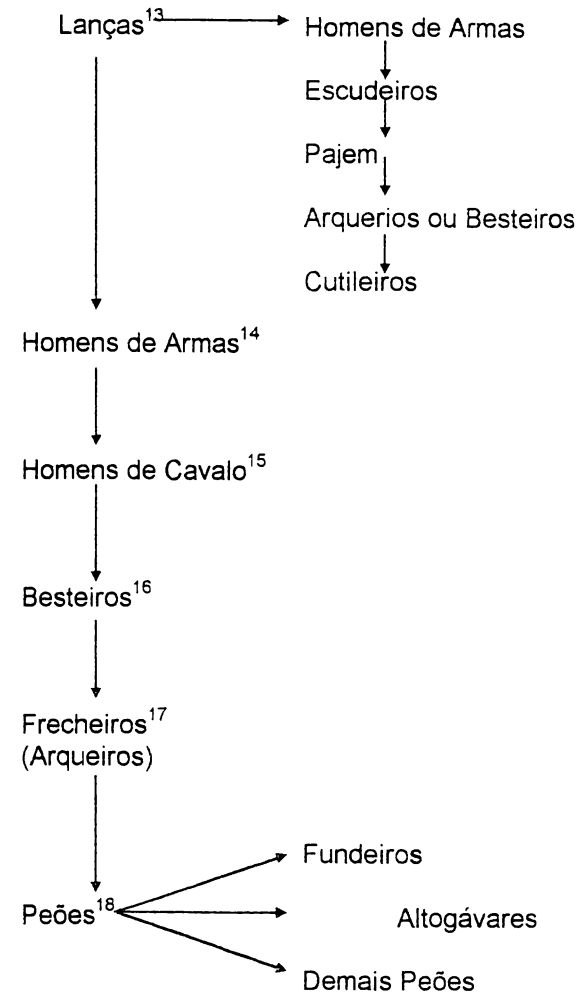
Lanças$^{13}$

Homens de Armas

Escudeiros

Pajem

Arquerios ou Besteiros

Cutileiros

Homens de Armas$^{14}$

Homens de Cavalo$^{15}$

Besteiros$^{16}$

Frecheiros$^{17}$
(Arqueiros)

Peões$^{18}$

Fundeiros

Altogávares

Demais Peões